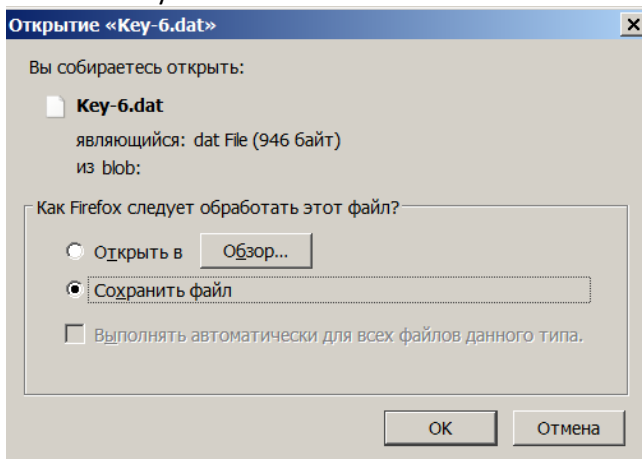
Открытие «Key-6.dat»

×

Вы собираетесь открыть:

Key-6.dat

являющийся: dat File (946 байт)

из blob:

Как Firefox следует обработать этот файл?

Открыть в

Обзор...

Сохранить файл

Выполнять автоматически для всех файлов данного типа.

OK

Отмена